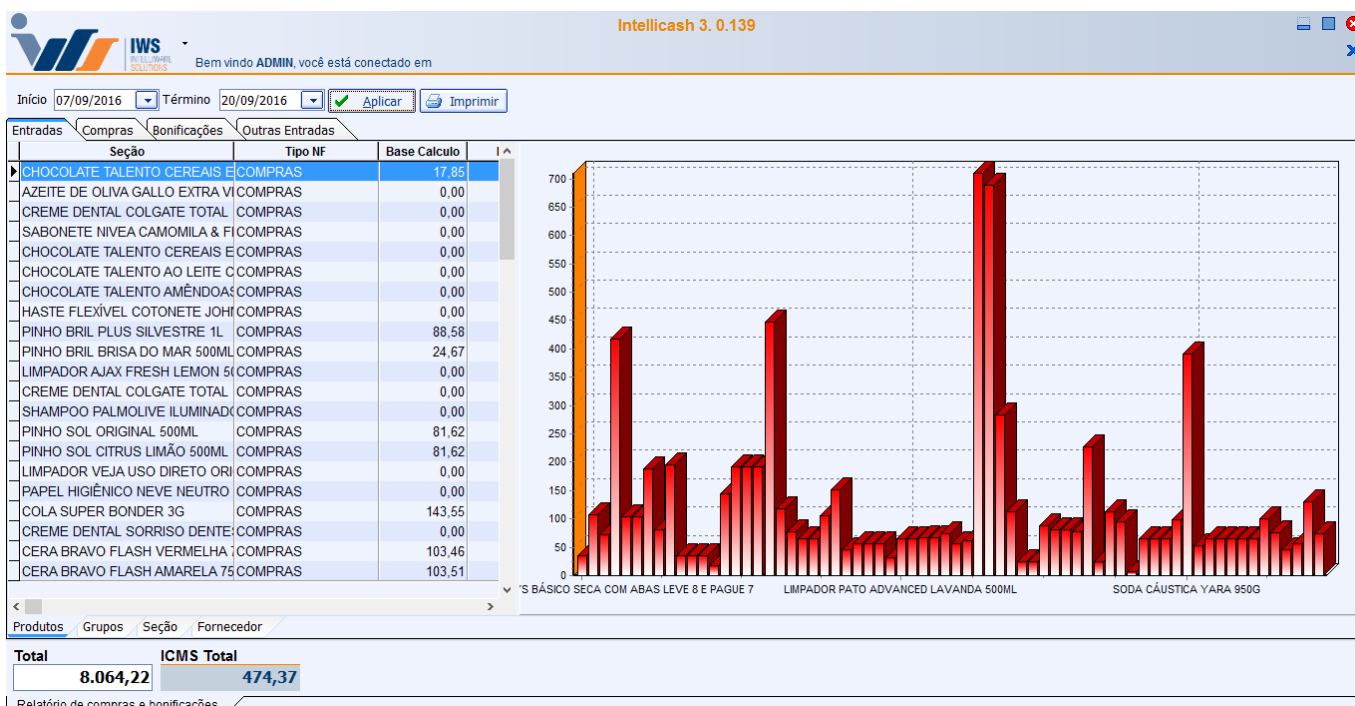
IWS INTELLIWARE SOLUTIONS

Intellicash 3. 0.139

Bem vindo ADMIN, você está conectado em

Início 07/09/2016 Término 20/09/2016 Aplicar Imprimir

Entradas Compras Bonificações Outras Entradas

| Seção | Tipo NF | Base Calculo |
|---|---|---|
| CHOCOLATE TALENTO CEREAIS E | COMPRAS | 17,85 |
| AZEITE DE OLIVA GALLO EXTRA VI | COMPRAS | 0,00 |
| CREME DENTAL COLGATE TOTAL | COMPRAS | 0,00 |
| SABONETE NIVEA CAMOMILA & F | COMPRAS | 0,00 |
| CHOCOLATE TALENTO CEREAIS E | COMPRAS | 0,00 |
| CHOCOLATE TALENTO AO LEITE C | COMPRAS | 0,00 |
| CHOCOLATE TALENTO AMÊNDOAS | COMPRAS | 0,00 |
| HASTE FLEXÍVEL COTONETE JOH | COMPRAS | 0,00 |
| PINHO BRIL PLUS SILVESTRE 1L | COMPRAS | 88,58 |
| PINHO BRIL BRISA DO MAR 500ML | COMPRAS | 24,67 |
| LIMPADOR AJAX FRESH LEMON 5 | COMPRAS | 0,00 |
| CREME DENTAL COLGATE TOTAL | COMPRAS | 0,00 |
| SHAMPOO PALMOLIVE ILUMINAD | COMPRAS | 0,00 |
| PINHO SOL ORIGINAL 500ML | COMPRAS | 81,62 |
| PINHO SOL CITRUS LIMÃO 500ML | COMPRAS | 81,62 |
| LIMPADOR VEJA USO DIRETO ORI | COMPRAS | 0,00 |
| PAPEL HIGIÊNICO NEVE NEUTRO | COMPRAS | 0,00 |
| COLA SUPER BONDER 3G | COMPRAS | 143,55 |
| CREME DENTAL SORRISO DENTE | COMPRAS | 0,00 |
| CERA BRAVO FLASH VERMELHA | COMPRAS | 103,46 |
| CERA BRAVO FLASH AMARELA 75 | COMPRAS | 103,51 |

700 650 600 550 500 450 400 350 300 250 200 150 100 50 0

'S BÁSICO SECA COM ABAS LEVE 8 E PAGUE 7 LIMPADOR PATO ADVANCED LAVANDA 500ML SODA CÁUSTICA YARA 950G

Produtos Grupos Seção Fornecedor

Total 8.064,22 ICMS Total 474,37

Relatório de compras e bonificações